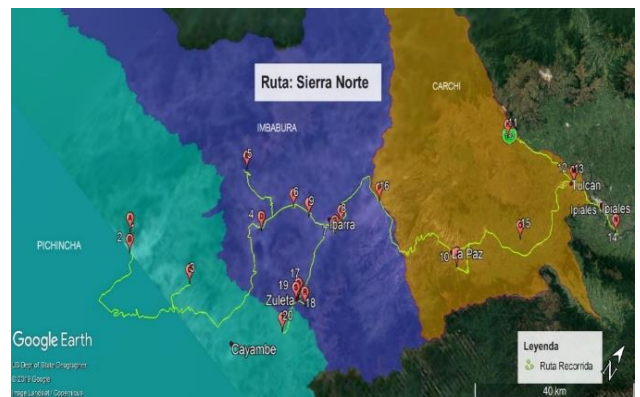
Ruta: Sierra Norte

CARCHI

IMBABURA

PICHINCHA

5

6

9

8

7

4

Ibarra

16

11

12

13

Tulcán

Ipiales

Ipiales

14

15

10

La Paz

2

3

17

19

Zuleta

18

20

Cayambe

Google Earth

US Dept of State Geographer

© 2019 Google

Image Landsat / Copernicus

Leyenda

Ruta Recorrida

40 km